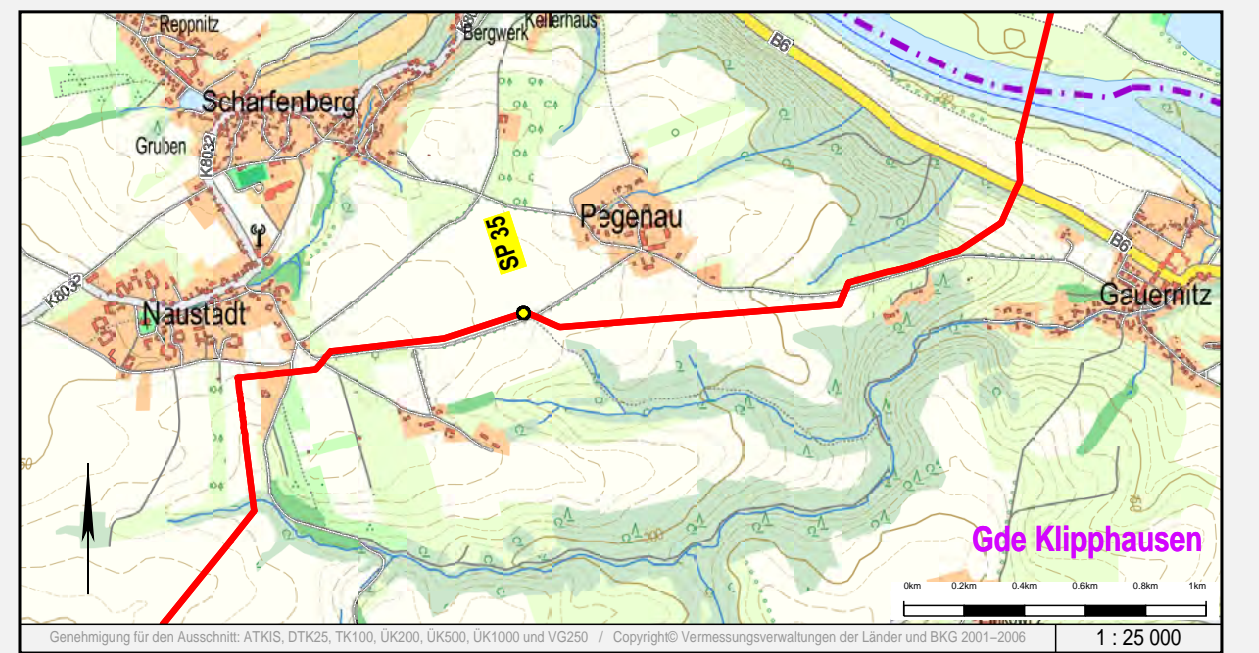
Reppnitz
Bergwerk
Kellerhaus
B6
Scharfenberg
Gruben
K8032
SP 35
Pegenau
B6
Gauernitz
K8032
Naustadt
Gde Klipphausen
0km 0.2km 0.4km 0.6km 0.8km 1km
Genehmigung für den Ausschnitt: ATKIS, DTK25, TK100, ÜK200, ÜK500, ÜK1000 und VG250 / Copyright© Vermessungsverwaltungen der Länder und BKG 2001–2006
1 : 25 000